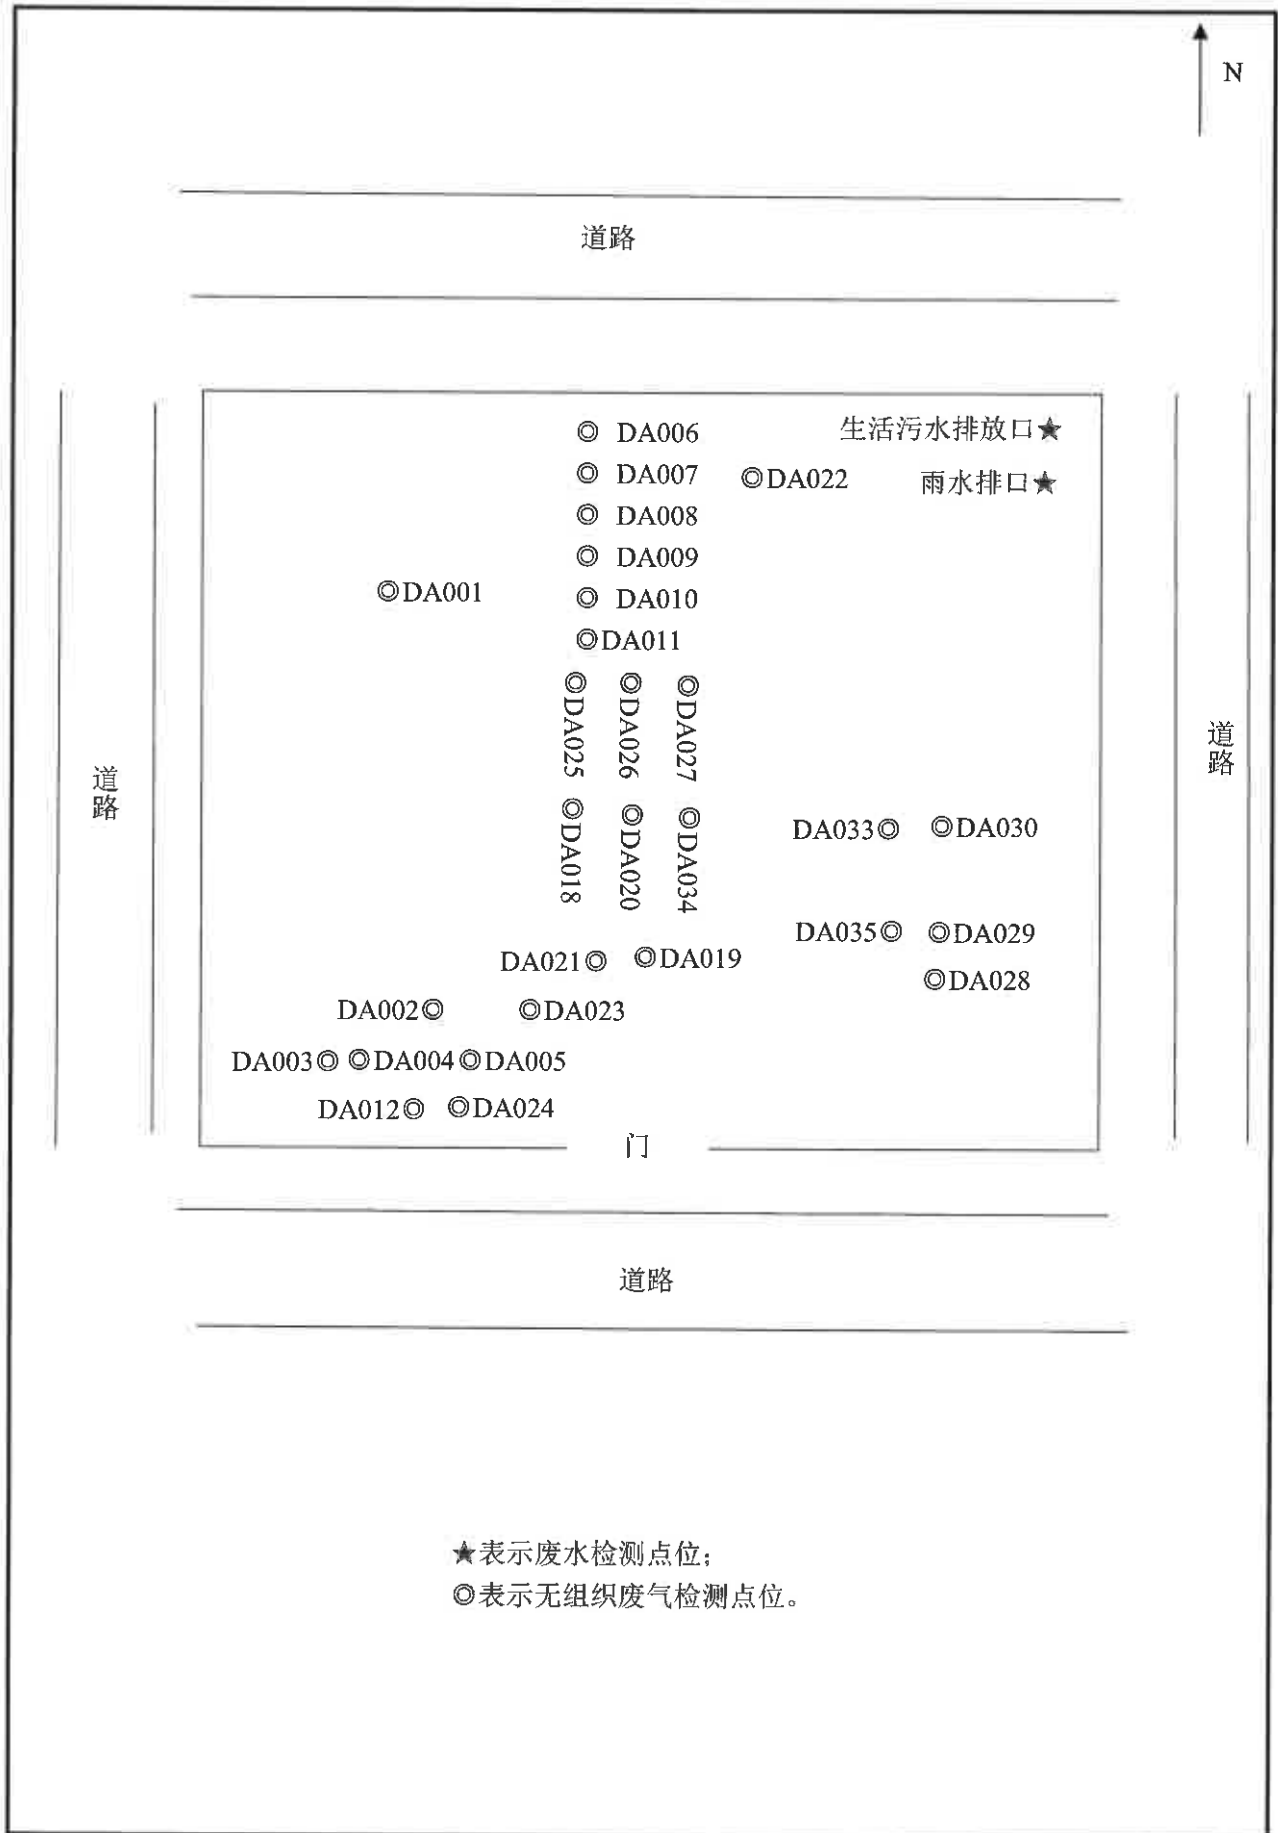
N

道路

◎ DA006
◎ DA007
◎ DA008
◎ DA009
◎ DA010
◎DA011

生活污水排放口★
◎DA022
雨水排口★

◎DA001

◎DA025
◎DA026
◎DA027

◎DA018
◎DA020
◎DA034

DA033◎
◎DA030

DA035◎
◎DA029
◎DA028

DA021◎
◎DA019

DA002◎
◎DA023

DA003◎ ◎DA004◎DA005

DA012◎ ◎DA024

门

道路

道路

道路

★表示废水检测点位；
◎表示无组织废气检测点位。